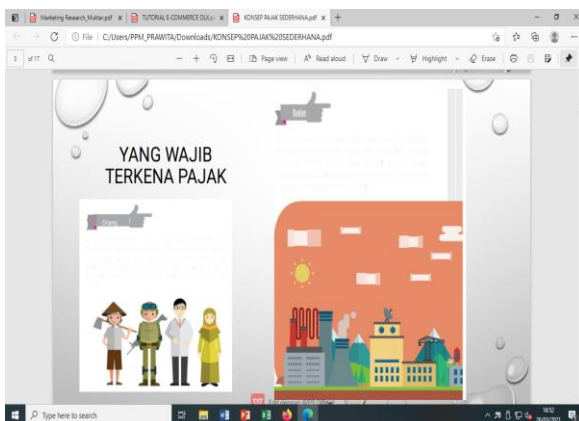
Marketing Research_Mukhar.pdf | TUTORIAL E-COMMERCE DULU | KONSEP PAJAK SEDERHANA.pdf

File | C:/Users/PPM_PRAWITA/Downloads/KONSEP%20PAJAK%20SEDERHANA.pdf

3 of 17

Page view | Read aloud | Draw | Highlight | Erase

YANG WAJIB TERKENA PAJAK

Orang

Badan

Type here to search

18:52
26/03/2021